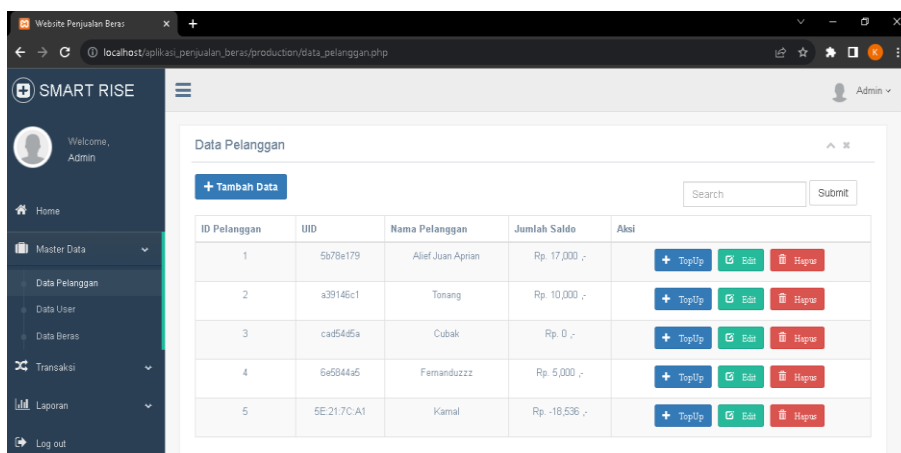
Website Penjualan Beras ×

localhost/aplikasi_penjualan_beras/production/data_pelanggan.php

SMART RISE

Admin

Welcome, Admin

Home

Master Data

Data Pelanggan

Data User

Data Beras

Transaksi

Laporan

Log out

Data Pelanggan

+ Tambah Data

Search

Submit

| ID Pelanggan | UID | Nama Pelanggan | Jumlah Saldo | Aksi |
|---|---|---|---|---|
| 1 | 5b78e179 | Alief Juan Aprian | Rp. 17,000 ,- | + TopUp Edit Hapus |
| 2 | a39146c1 | Tonang | Rp. 10,000 ,- | + TopUp Edit Hapus |
| 3 | cad54d5a | Cubak | Rp. 0 ,- | + TopUp Edit Hapus |
| 4 | 6e5844a5 | Fernanduzzz | Rp. 5,000 ,- | + TopUp Edit Hapus |
| 5 | 5E:21:7C:A1 | Kamal | Rp. -18,536 ,- | + TopUp Edit Hapus |